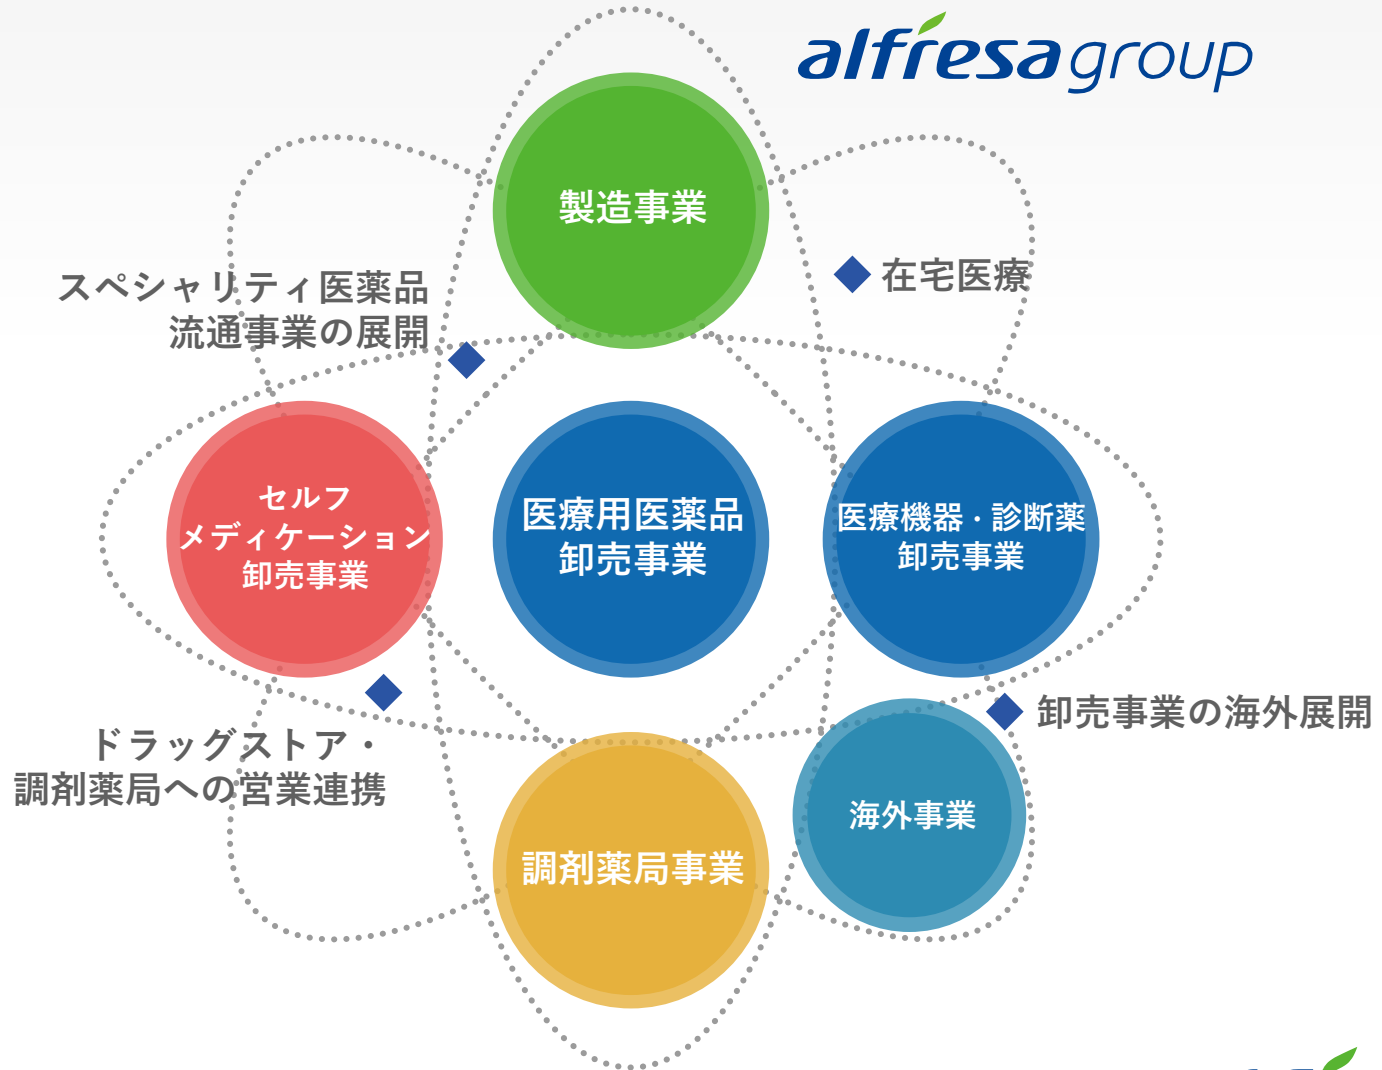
alfresa group

製造事業

◆ 在宅医療

スペシャリティ医薬品
流通事業の展開 ◆

セルフ
メディケーション
卸売事業

医療用医薬品
卸売事業

医療機器・診断薬
卸売事業

◆ 卸売事業の海外展開

◆
ドラッグストア・
調剤薬局への営業連携

海外事業

調剤薬局事業